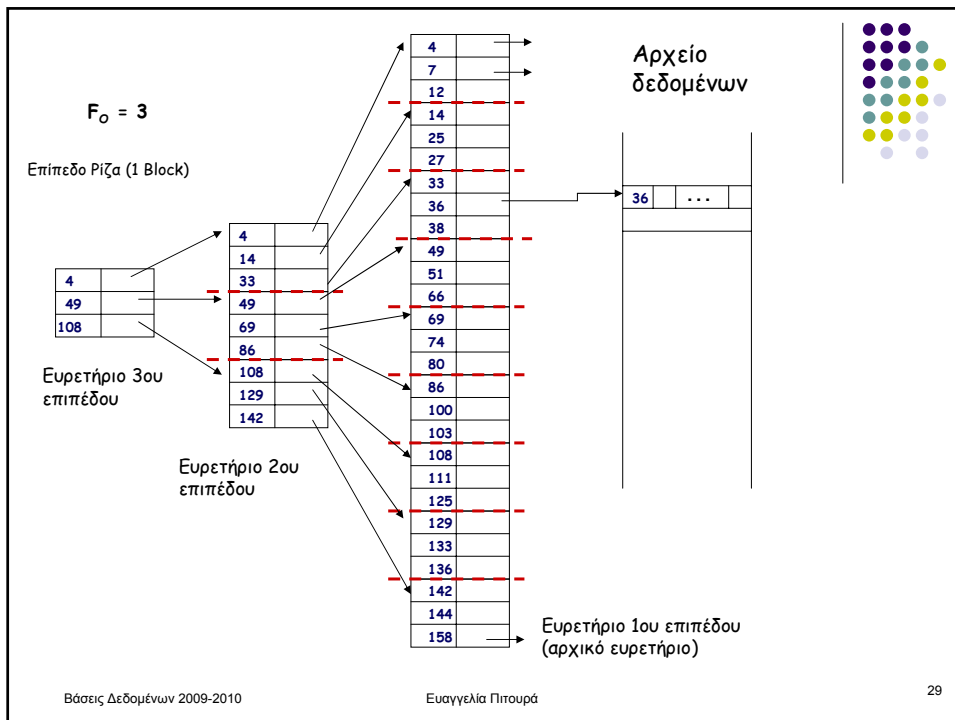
$F_O$ = 3

Επίπεδο Ρίζα (1 Block)

| 4 | |
|---|---|
| 49 | |
| 108 | |

Ευρετήριο 3ου επιπέδου

| 4 | |
|---|---|
| 14 | |
| 33 | |
| 49 | |
| 69 | |
| 86 | |
| 108 | |
| 129 | |
| 142 | |

Ευρετήριο 2ου επιπέδου

| 4 | |
|---|---|
| 7 | |
| 12 | |
| 14 | |
| 25 | |
| 27 | |
| 33 | |
| 36 | |
| 38 | |
| 49 | |
| 51 | |
| 66 | |
| 69 | |
| 74 | |
| 80 | |
| 86 | |
| 100 | |
| 103 | |
| 108 | |
| 111 | |
| 125 | |
| 129 | |
| 133 | |
| 136 | |
| 142 | |
| 144 | |
| 158 | |

Ευρετήριο 1ου επιπέδου (αρχικό ευρετήριο)

Αρχείο δεδομένων

| 36 | ... | |
|---|---|---|

Βάσεις Δεδομένων 2009-2010

Ευαγγελία Πιτουρά

29